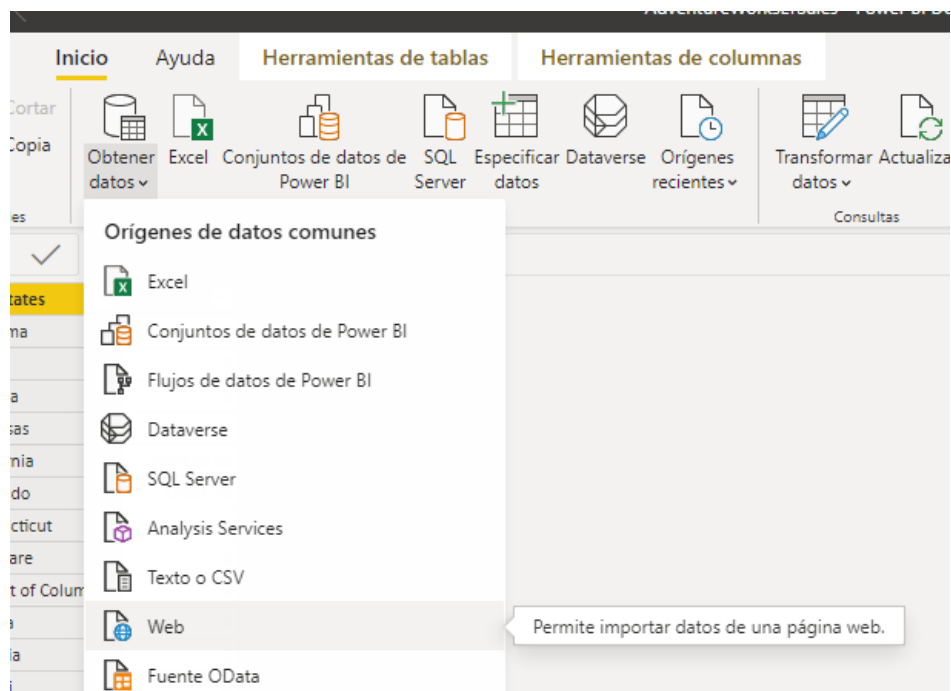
AdventureWorksSales - Power BI D

Inicio Ayuda Herramientas de tablas Herramientas de columnas

Cortar
Copia
es

Obtener datos
Excel
Conjuntos de datos de Power BI
SQL Server
Especificar datos
Dataverse
Orígenes recientes
Transformar datos
Actualiza
Consultas

Orígenes de datos comunes
Excel
Conjuntos de datos de Power BI
Flujos de datos de Power BI
Dataverse
SQL Server
Analysis Services
Texto o CSV
Web
Fuente OData

Permite importar datos de una página web.

tates
ma
a
sas
nia
do
cticut
are
t of Colum
a
ia